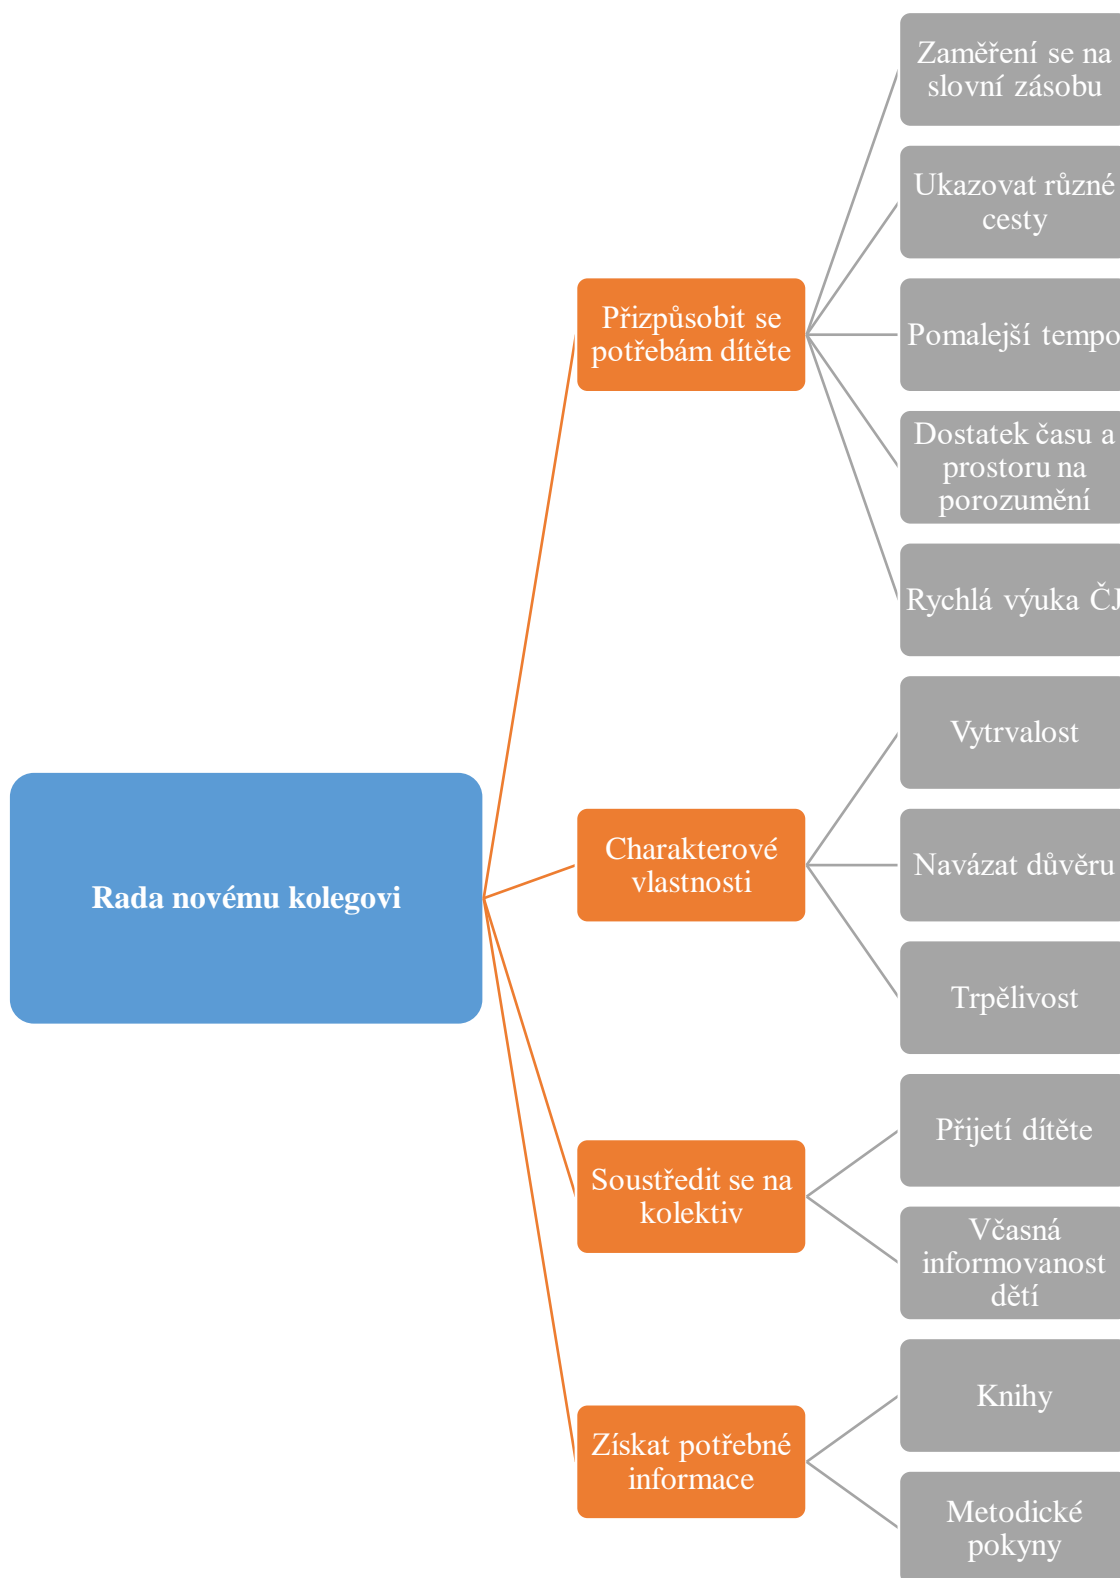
Rada novému kolegovi

Přizpůsobit se potřebám dítěte

Zaměření se na slovní zásobu

Ukazovat různé cesty

Pomalejší tempo

Dostatek času a prostoru na porozumění

Rychlá výuka ČJ

Charakterové vlastnosti

Vytrvalost

Navázat důvěru

Trpělivost

Soustředit se na kolektiv

Přijetí dítěte

Včasná informovanost dětí

Získat potřebné informace

Knihy

Metodické pokyny